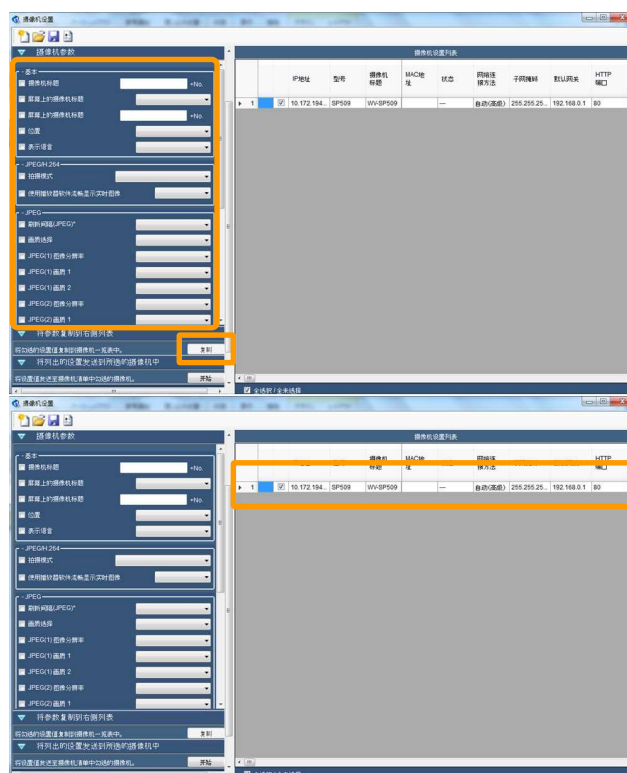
摄像机设置

摄像机参数

基本
摄像机标题 +No.
屏幕上的摄像机标题
屏幕上的摄像机标题 +No.
位置
表示语言

JPEG/H.264
拍摄模式
使用播放器软件流畅显示实时图像

JPEG
刷新间隔(JPEG)*
画质选择
JPEG(1) 图像分辨率
JPEG(1) 画质 1
JPEG(1) 画质 2
JPEG(2) 图像分辨率
JPEG(2) 画质 1

将参数复制到右侧列表
将勾选的设置复制到摄像机一览表中。 复制
将列出的设置发送到所选的摄像机中
将设置发送至摄像机清单中勾选的摄像机。 开始

摄像机设置列表

| | | | IP地址 | 型号 | 摄像机标题 | MAC地址 | 状态 | 网络连接方法 | 子网掩码 | 默认网关 | HTTP端口 |
|---|---|---|---|---|---|---|---|---|---|---|---|
| ▶ | 1 | ☑ | 10.172.194... | SP509 | WV-SP509 | | — | 自动(高级) | 255.255.25... | 192.168.0.1 | 80 |

☑ 全选择 / 全未选择

摄像机设置

摄像机参数

基本
摄像机标题 +No.
屏幕上的摄像机标题
屏幕上的摄像机标题 +No.
位置
表示语言

JPEG/H.264
拍摄模式
使用播放器软件流畅显示实时图像

JPEG
刷新间隔(JPEG)*
画质选择
JPEG(1) 图像分辨率
JPEG(1) 画质 1
JPEG(1) 画质 2
JPEG(2) 图像分辨率
JPEG(2) 画质 1

将参数复制到右侧列表
将勾选的设置复制到摄像机一览表中。 复制
将列出的设置发送到所选的摄像机中
将设置发送至摄像机清单中勾选的摄像机。 开始

摄像机设置列表

| | | | IP地址 | 型号 | 摄像机标题 | MAC地址 | 状态 | 网络连接方法 | 子网掩码 | 默认网关 | HTTP端口 |
|---|---|---|---|---|---|---|---|---|---|---|---|
| ▶ | 1 | ☑ | 10.172.194... | SP509 | WV-SP509 | | — | 自动(高级) | 255.255.25... | 192.168.0.1 | 80 |

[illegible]